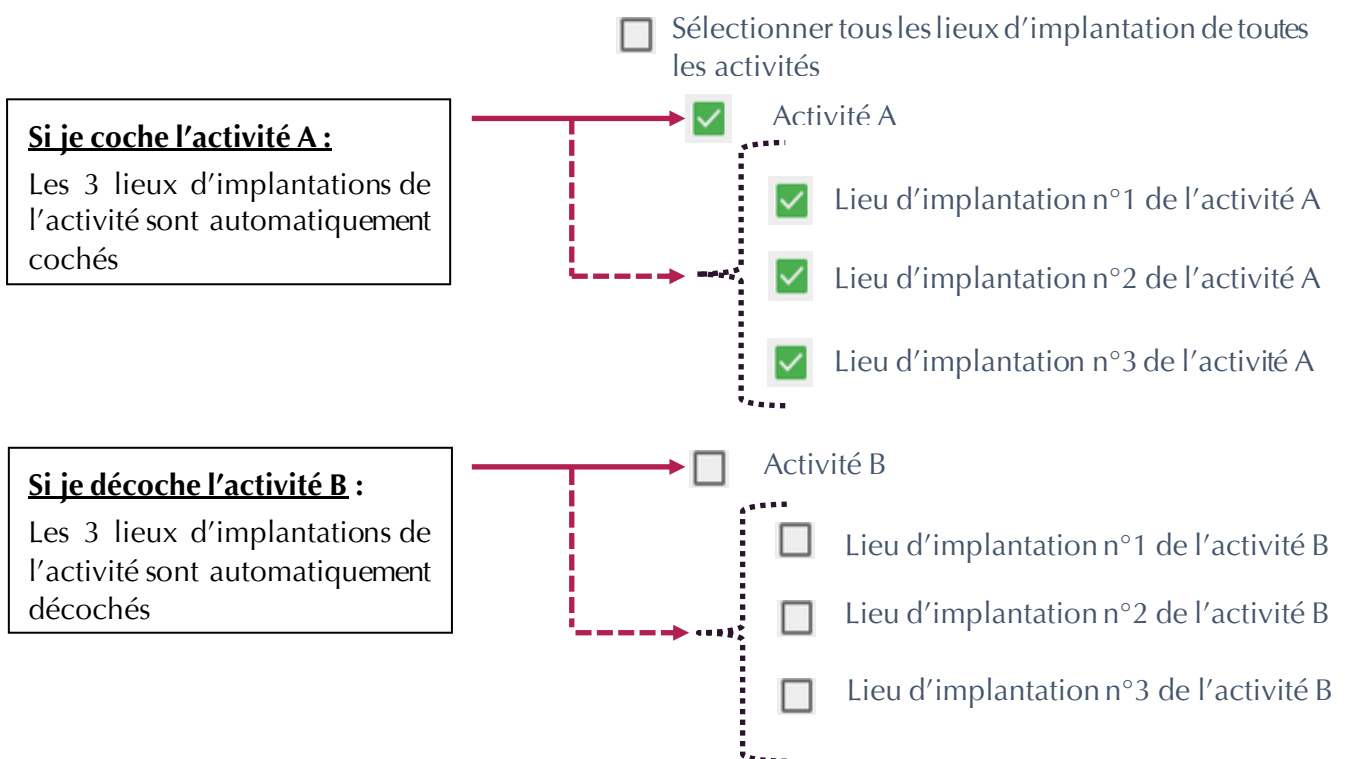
Sélectionner tous les lieux d'implantation de toutes les activités

Si je coche l'activité A :

Les 3 lieux d'implantations de l'activité sont automatiquement cochés

Activité A

Lieu d'implantation n°1 de l'activité A

Lieu d'implantation n°2 de l'activité A

Lieu d'implantation n°3 de l'activité A

Si je décoche l'activité B :

Les 3 lieux d'implantations de l'activité sont automatiquement décochés

Activité B

Lieu d'implantation n°1 de l'activité B

Lieu d'implantation n°2 de l'activité B

Lieu d'implantation n°3 de l'activité B